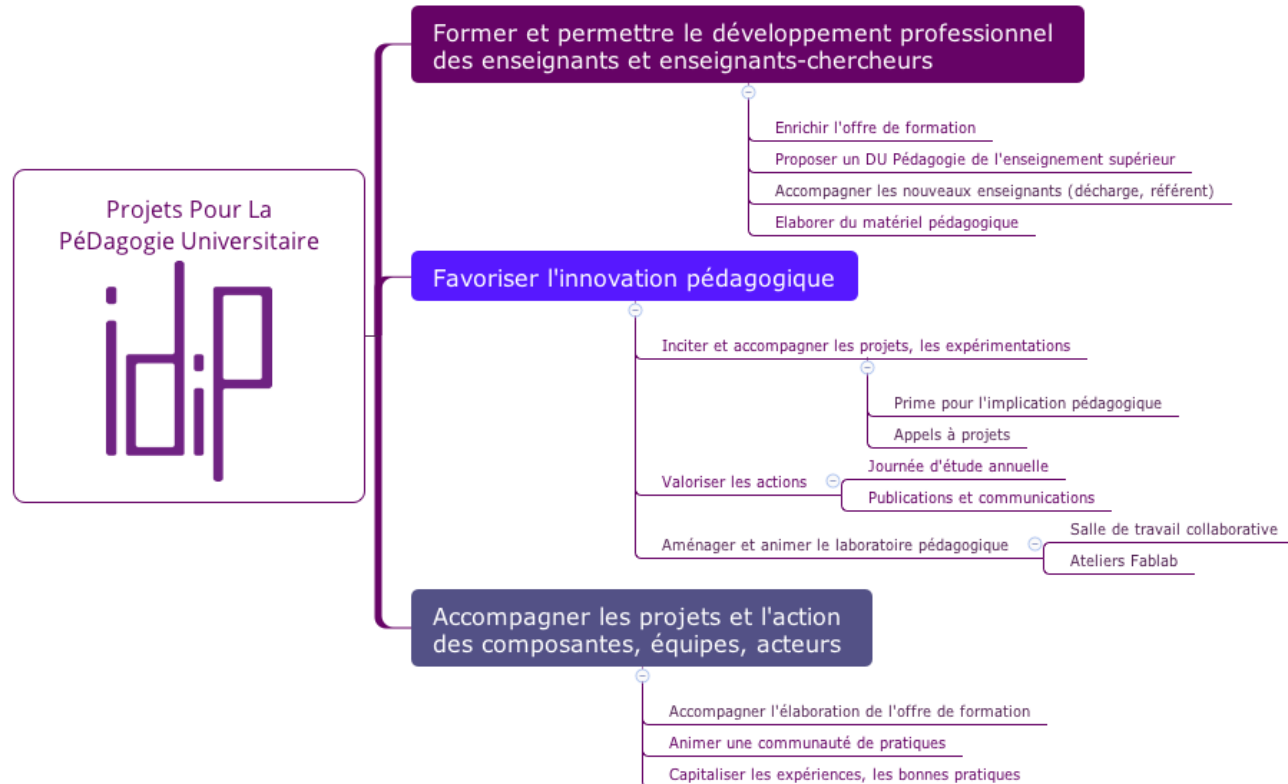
Projets Pour La PéDagogie Universitaire

idiP

Former et permettre le développement professionnel des enseignants et enseignants-chercheurs

Enrichir l'offre de formation

Proposer un DU Pédagogie de l'enseignement supérieur

Accompagner les nouveaux enseignants (décharge, référent)

Elaborer du matériel pédagogique

Favoriser l'innovation pédagogique

Inciter et accompagner les projets, les expérimentations

Prime pour l'implication pédagogique

Appels à projets

Valoriser les actions

Journée d'étude annuelle

Publications et communications

Aménager et animer le laboratoire pédagogique

Salle de travail collaborative

Ateliers Fablab

Accompagner les projets et l'action des composantes, équipes, acteurs

Accompagner l'élaboration de l'offre de formation

Animer une communauté de pratiques

Capitaliser les expériences, les bonnes pratiques